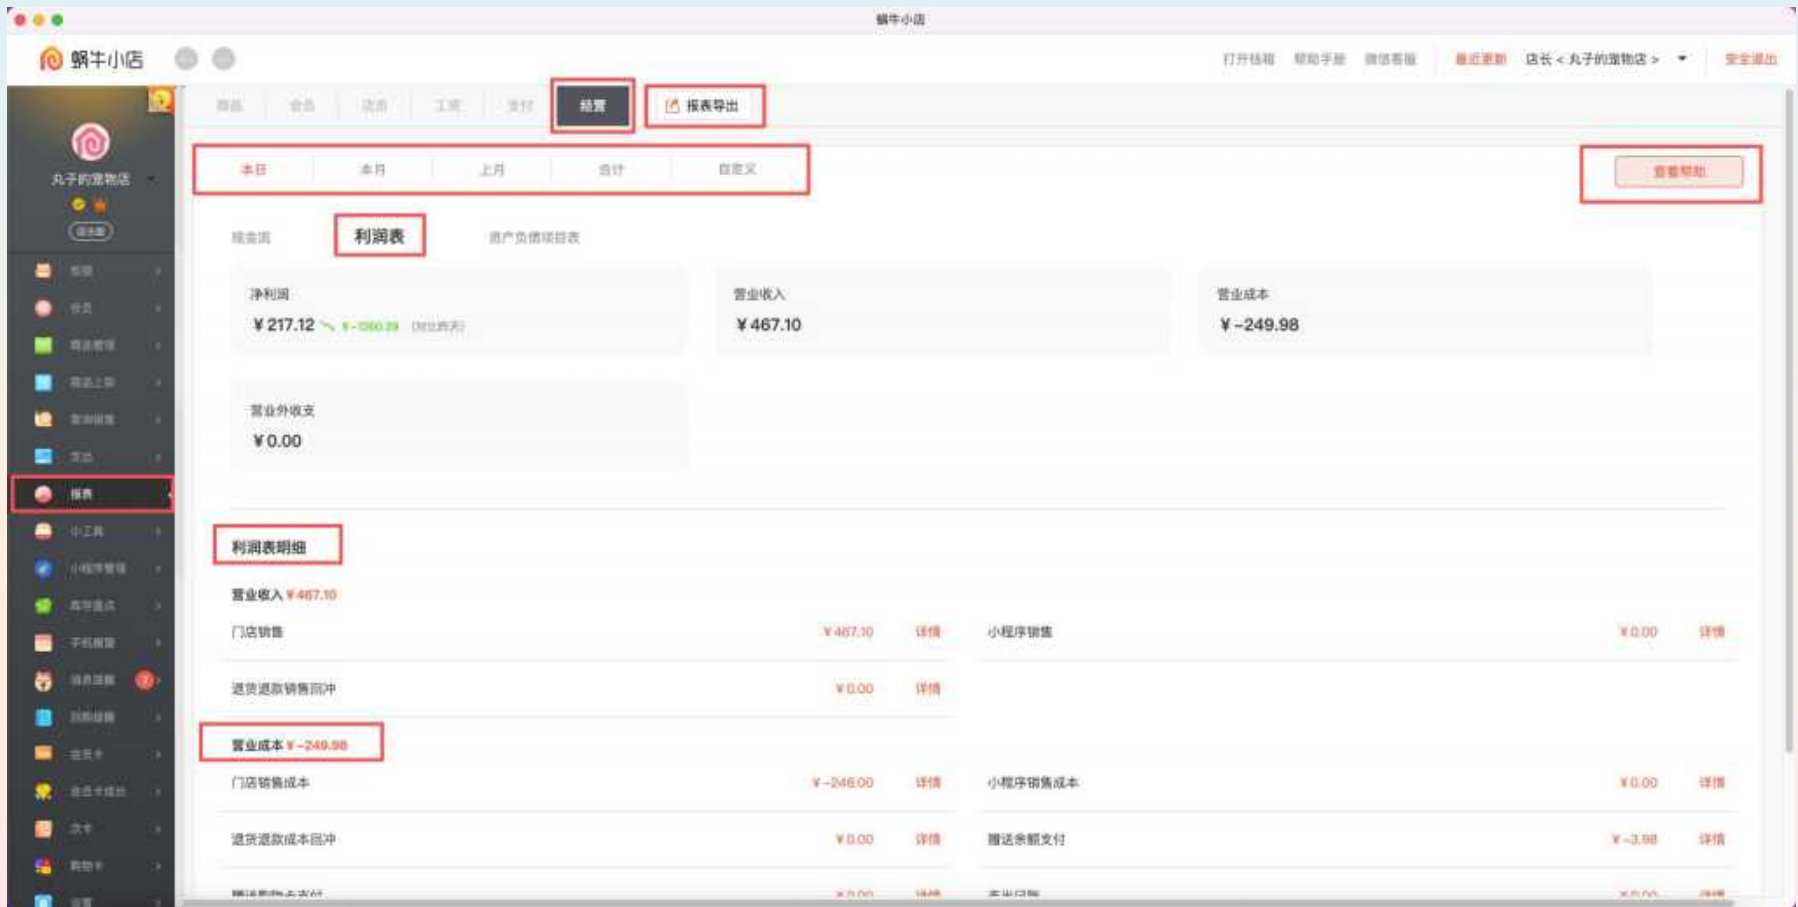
蜗牛小店

蜗牛小店

打开钱箱 帮助手册 微信客服 最近更新 店长 < 丸子的宠物店 > 安全退出

丸子的宠物店

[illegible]
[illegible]
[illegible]
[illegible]
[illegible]
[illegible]
报表
小工具
小程序管理
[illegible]
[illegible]
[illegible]
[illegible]
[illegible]
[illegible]
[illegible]
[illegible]

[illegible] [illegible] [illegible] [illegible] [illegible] 经营 报表导出

本日 本月 上月 合计 自定义

查看帮助

现金流 利润表 资产负债项目表

净利润
¥217.12 ¥-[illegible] (对比昨天)

营业收入
¥467.10

营业成本
¥-249.98

营业外收支
¥0.00

利润表明细

营业收入 ¥467.10

门店销售 ¥467.10 详情
小程序销售 ¥0.00 详情
退货退款销售回冲 ¥0.00 详情

营业成本 ¥-249.98

门店销售成本 ¥-246.00 详情
小程序销售成本 ¥0.00 详情
退货退款成本回冲 ¥0.00 详情
赠送余额支付 ¥-3.98 详情
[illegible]